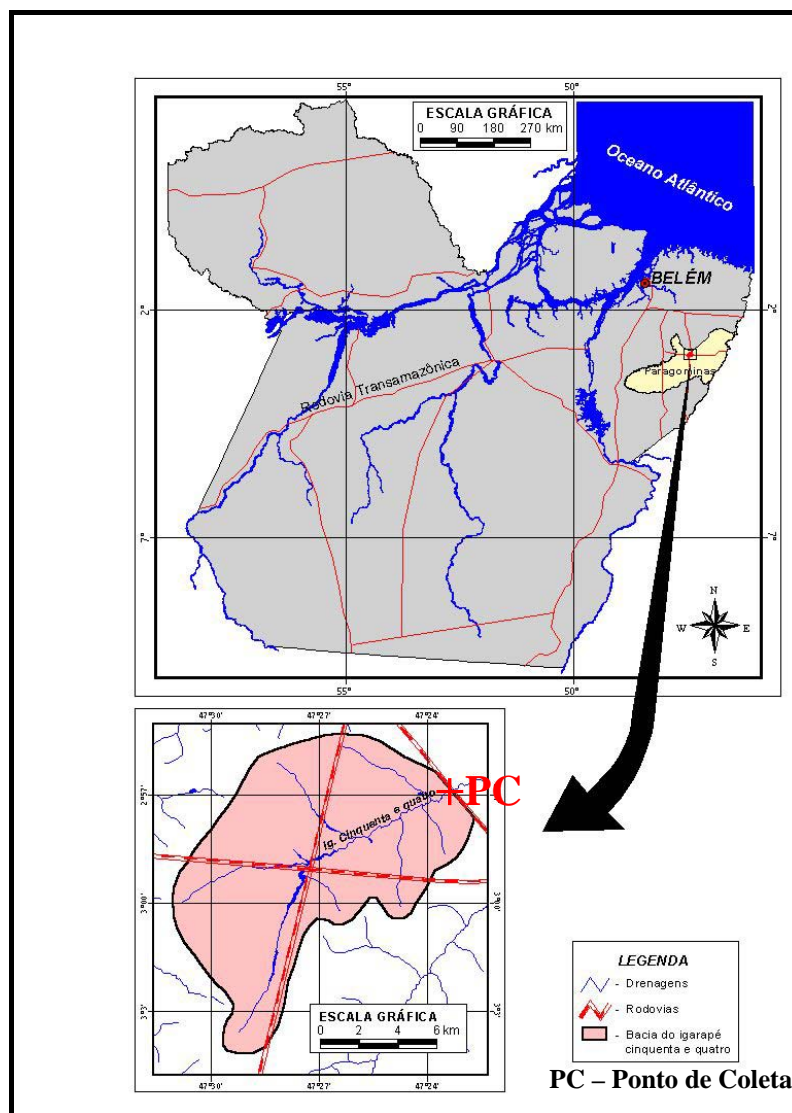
55°
50°
ESCALA GRÁFICA
0 90 180 270 km
Oceano Atlântico
BELÉM
2°
2°
Paragominas
Rodovia Transamazônica
7°
7°
N
W
E
S
55°
50°

47°30'
47°27'
47°24'
2°57'
+PC
Ig. Cinquenta e quatro
3°00'
3°00'
3°3'
3°3'
ESCALA GRÁFICA
0 2 4 6 km
47°30'
47°27'
47°24'

LEGENDA
- Drenagens
- Rodovias
- Bacia do igarapé cinquenta e quatro

PC – Ponto de Coleta